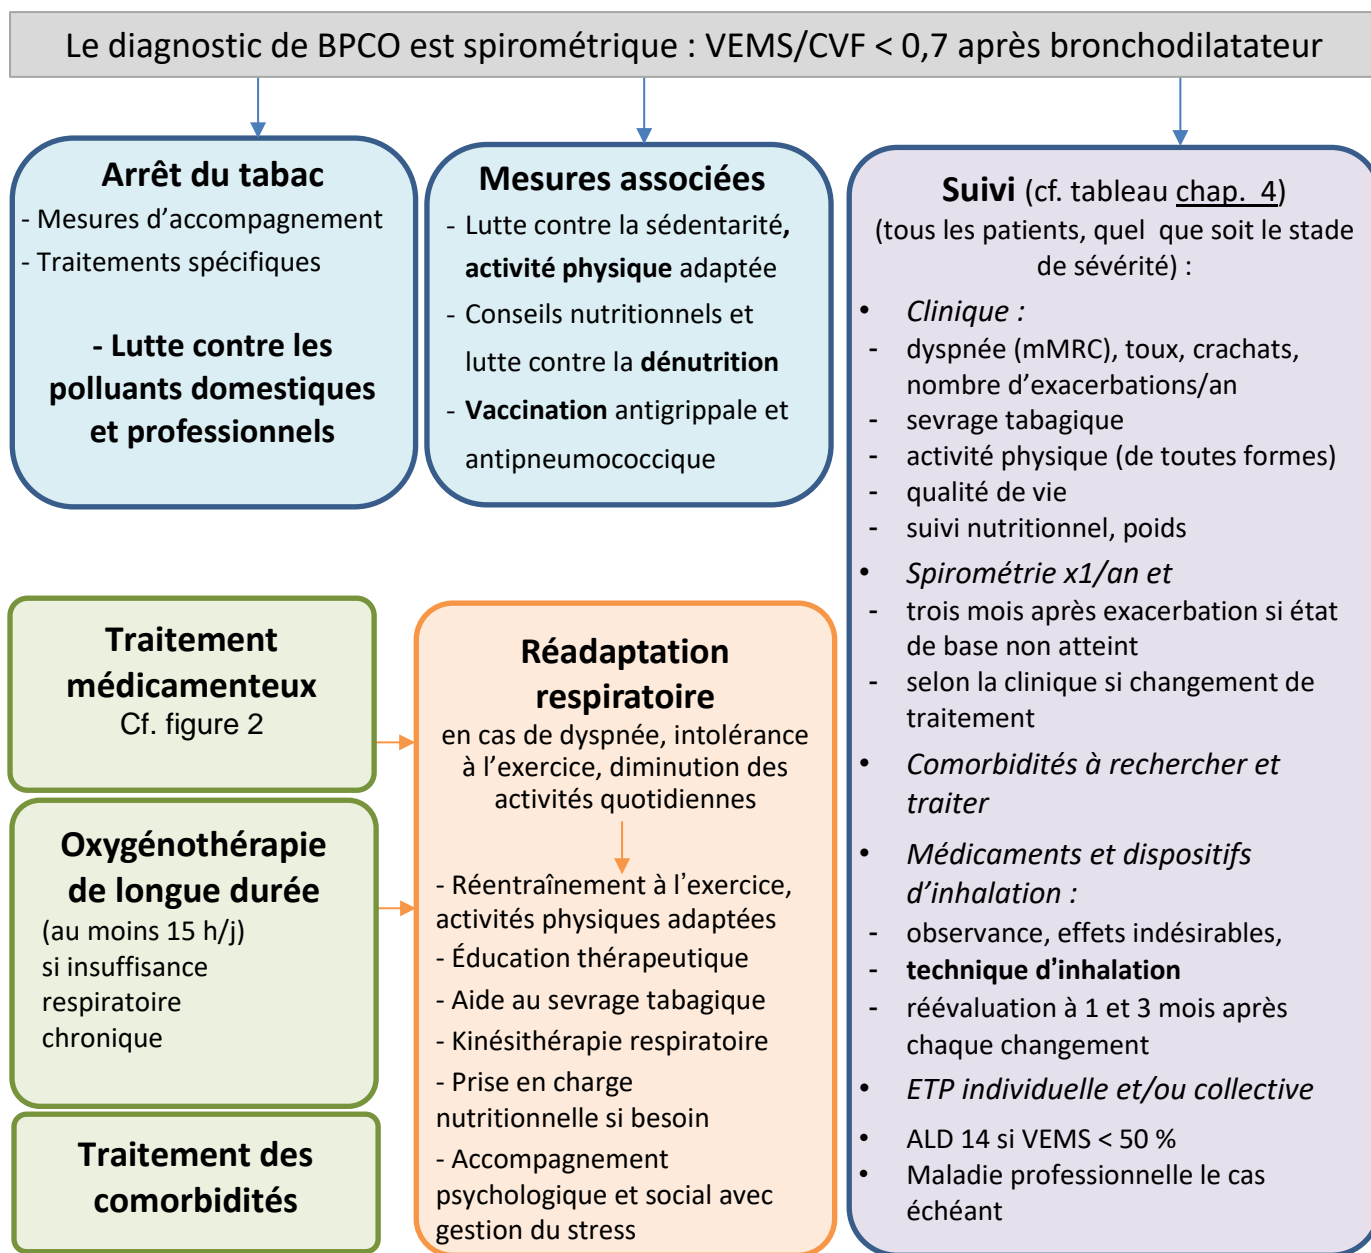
Le diagnostic de BPCO est spirométrique : VEMS/CVF < 0,7 après bronchodilatateur

Arrêt du tabac
- Mesures d'accompagnement
- Traitements spécifiques

- Lutte contre les polluants domestiques et professionnels

Mesures associées
- Lutte contre la sédentarité, activité physique adaptée
- Conseils nutritionnels et lutte contre la dénutrition
- Vaccination antigrippale et antipneumococcique

Suivi (cf. tableau chap. 4)
(tous les patients, quel que soit le stade de sévérité) :
• Clinique :
- dyspnée (mMRC), toux, crachats, nombre d'exacerbations/an
- sevrage tabagique
- activité physique (de toutes formes)
- qualité de vie
- suivi nutritionnel, poids
• Spirométrie x1/an et
- trois mois après exacerbation si état de base non atteint
- selon la clinique si changement de traitement
• Comorbidités à rechercher et traiter
• Médicaments et dispositifs d'inhalation :
- observance, effets indésirables,
- technique d'inhalation
- réévaluation à 1 et 3 mois après chaque changement
• ETP individuelle et/ou collective
• ALD 14 si VEMS < 50 %
• Maladie professionnelle le cas échéant

Traitement médicamenteux
Cf. figure 2

Oxygénothérapie de longue durée
(au moins 15 h/j)
si insuffisance respiratoire chronique

Traitement des comorbidités

Réadaptation respiratoire
en cas de dyspnée, intolérance à l'exercice, diminution des activités quotidiennes

- Réentraînement à l'exercice, activités physiques adaptées
- Éducation thérapeutique
- Aide au sevrage tabagique
- Kinésithérapie respiratoire
- Prise en charge nutritionnelle si besoin
- Accompagnement psychologique et social avec gestion du stress